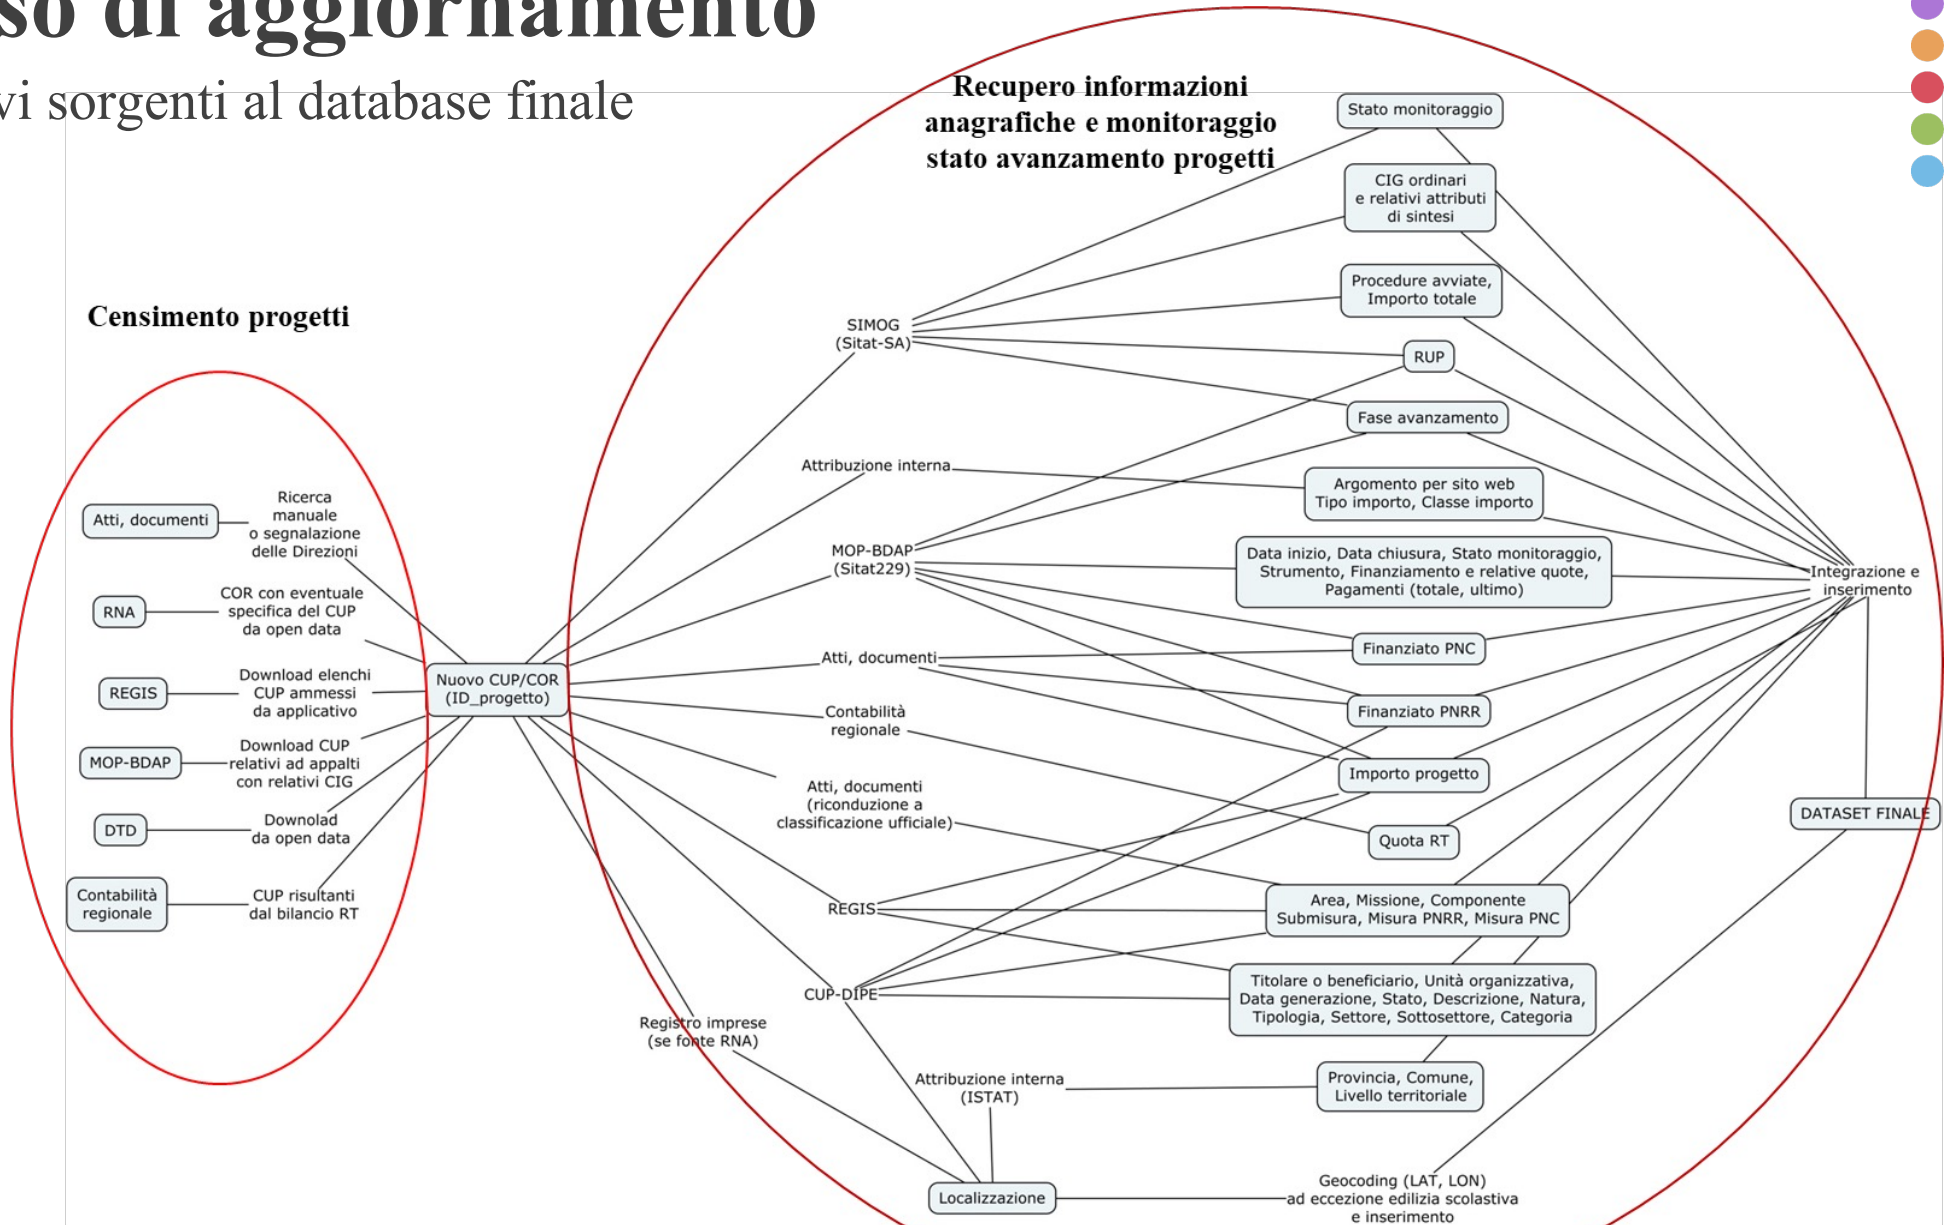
so di aggiornamento
vi sorgenti al database finale

Recupero informazioni anagrafiche e monitoraggio stato avanzamento progetti

Censimento progetti

Atti, documenti
Ricerca manuale o segnalazione delle Direzioni
RNA
COR con eventuale specifica del CUP da open data
REGIS
Download elenchi CUP ammessi da applicativo
MOP-BDAP
Download CUP relativi ad appalti con relativi CIG
DTD
Download da open data
Contabilità regionale
CUP risultanti dal bilancio RT

Nuovo CUP/COR (ID_progetto)

SIMOG (Sitat-SA)
Attribuzione interna
MOP-BDAP (Sitat229)
Atti, documenti
Contabilità regionale
Atti, documenti (riconduzione a classificazione ufficiale)
REGIS
CUP-DIPE
Registro imprese (se fonte RNA)
Attribuzione interna (ISTAT)
Localizzazione

Stato monitoraggio
CIG ordinari e relativi attributi di sintesi
Procedure avviate, Importo totale
RUP
Fase avanzamento
Argomento per sito web Tipo importo, Classe importo
Data inizio, Data chiusura, Stato monitoraggio, Strumento, Finanziamento e relative quote, Pagamenti (totale, ultimo)
Finanziato PNC
Finanziato PNRR
Importo progetto
Quota RT
Area, Missione, Componente Submisura, Misura PNRR, Misura PNC
Titolare o beneficiario, Unità organizzativa, Data generazione, Stato, Descrizione, Natura, Tipologia, Settore, Sottosettore, Categoria
Provincia, Comune, Livello territoriale
Geocoding (LAT, LON) ad eccezione edilizia scolastica e inserimento

Integrazione e inserimento
DATASET FINALE